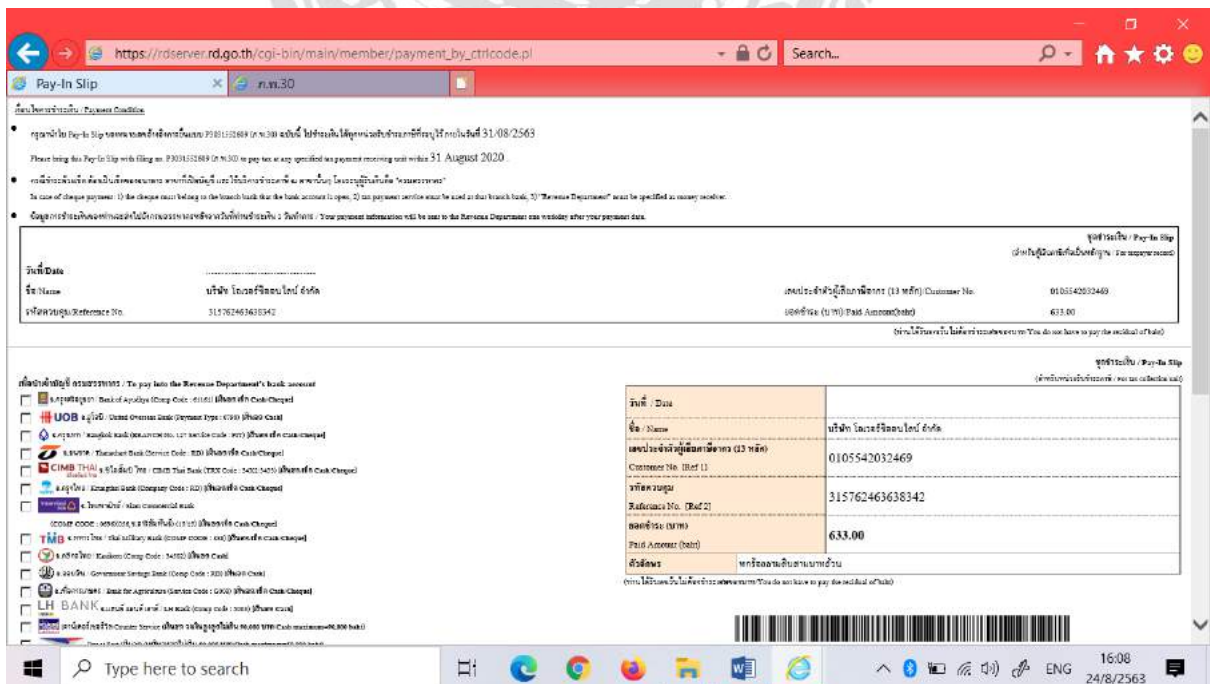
https://rdserver.rd.go.th/cgi-bin/main/member/payment_by_ctrlcode.pl
Search...
Pay-In Slip
ภ.พ.30

เงื่อนไขการชำระเงิน / Payment Condition

กรุณานำใบ Pay-In Slip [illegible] P30315S2609 (ภ.พ.30) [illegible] 31/08/2563

Please bring this Pay-In Slip with filing no. P30315S2609 (ภ.พ.30) to pay tax at any specified tax payment receiving unit within 31 August 2020.

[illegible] "กรมสรรพากร"

In case of cheque payment: 1) the cheque must belong to the branch bank that the bank account is open, 2) tax payment service must be used at that branch bank, 3) "Revenue Department" must be specified as money receiver.

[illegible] 1 วันทำการ / Your payment information will be sent to the Revenue Department one workday after your payment date.

ชุดชำระเงิน / Pay-In Slip
(สำหรับผู้เสียภาษีเก็บไว้เป็นหลักฐาน / For taxpayer record)

| | | | |
|---|---|---|---|
| วันที่/Date | ................................. | | |
| ชื่อ/Name | บริษัท โดเรอร์ซัลอนไลน์ จำกัด | เลขประจำตัวผู้เสียภาษีอากร (13 หลัก)/Customer No. | 0105542032469 |
| รหัสควบคุม/Reference No. | 315762463638342 | ยอดชำระ (บาท)/Paid Amount(baht) | 633.00 |

(ท่านไม่ต้องชำระเงินเศษสตางค์ / You do not have to pay the residual of baht)

ชุดชำระเงิน / Pay-In Slip
(สำหรับหน่วยรับชำระภาษี / For tax collection unit)

เพื่อเข้าบัญชี กรมสรรพากร / To pay into the Revenue Department's bank account
ธ.กรุงศรีอยุธยา / Bank of Ayudhya (Comp Code : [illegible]) (เงินสด/เช็ค Cash/Cheque)
UOB ธ.ยูโอบี / United Overseas Bank (Payment Type : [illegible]) (เงินสด Cash)
ธ.กรุงเทพ / Bangkok Bank ([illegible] service code : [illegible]) (เงินสด/เช็ค Cash/Cheque)
ธ.ธนชาต / Thanachart Bank (Service Code : RD) (เงินสด/เช็ค Cash/Cheque)
CIMB THAI ธ.ซีไอเอ็มบี ไทย / CIMB Thai Bank (TRX Code : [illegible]) (เงินสด/เช็ค Cash/Cheque)
ธ.กรุงไทย / Krungthai Bank (Company Code : RD) (เงินสด/เช็ค Cash/Cheque)
ธ.ไทยพาณิชย์ / Siam Commercial Bank
(COMP CODE : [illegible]) (เงินสด/เช็ค Cash/Cheque)
TMB ธ.ทหารไทย / Thai Military Bank (COMP CODE : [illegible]) (เงินสด/เช็ค Cash/Cheque)
ธ.กสิกรไทย / Kasikorn (Comp Code : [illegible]) (เงินสด Cash)
ธ.ออมสิน / Government Savings Bank (Comp Code : RD) (เงินสด Cash)
ธ.เพื่อการเกษตร / Bank for Agriculture (Service Code : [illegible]) (เงินสด/เช็ค Cash/Cheque)
LH BANK ธ.แลนด์ แอนด์ เฮ้าส์ / LH Bank (Comp Code : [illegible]) (เงินสด Cash)
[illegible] Counter Service (เงินสด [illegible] 50,000 บาท Cash maximum=50,000 baht)

| | |
|---|---|
| วันที่ / Date | |
| ชื่อ / Name | บริษัท โดเรอร์ซัลอนไลน์ จำกัด |
| เลขประจำตัวผู้เสียภาษีอากร (13 หลัก) Customer No. [Ref 1] | 0105542032469 |
| รหัสควบคุม Reference No. [Ref 2] | 315762463638342 |
| ยอดชำระ (บาท) Paid Amount (baht) | 633.00 |
| ตัวอักษร | หกร้อยสามสิบสามบาทถ้วน |

(ท่านไม่ต้องชำระเงินเศษสตางค์ / You do not have to pay the residual of baht)

Type here to search
ENG
16:08
24/8/2563